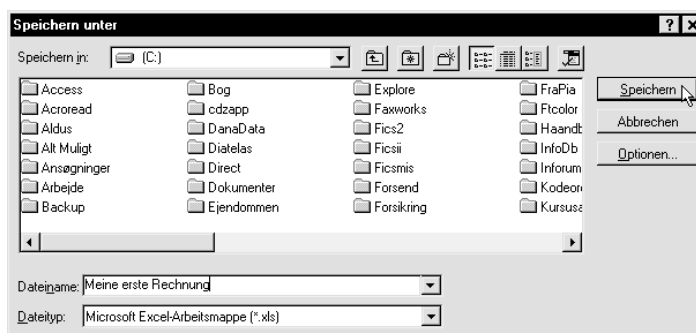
Speichern unter

? X

Speichern in: (C:)

Access
Acroread
Aldus
Alt Muligt
Ansøgninger
Arbejde
Backup

Bog
cdzapp
DanaData
Diatelas
Direct
Dokumenter
Ejendommen

Explore
Faxworks
Fics2
Ficsii
Ficsmis
Forsend
Forsikring

FraPia
Ftcolor
Haandb
InfoDb
Inforum
Kodeor
Kursusa

Speichern
Abbrechen
Optionen...

Dateiname: Meine erste Rechnung

Dateityp: Microsoft Excel-Arbeitsmappe (*.xls)